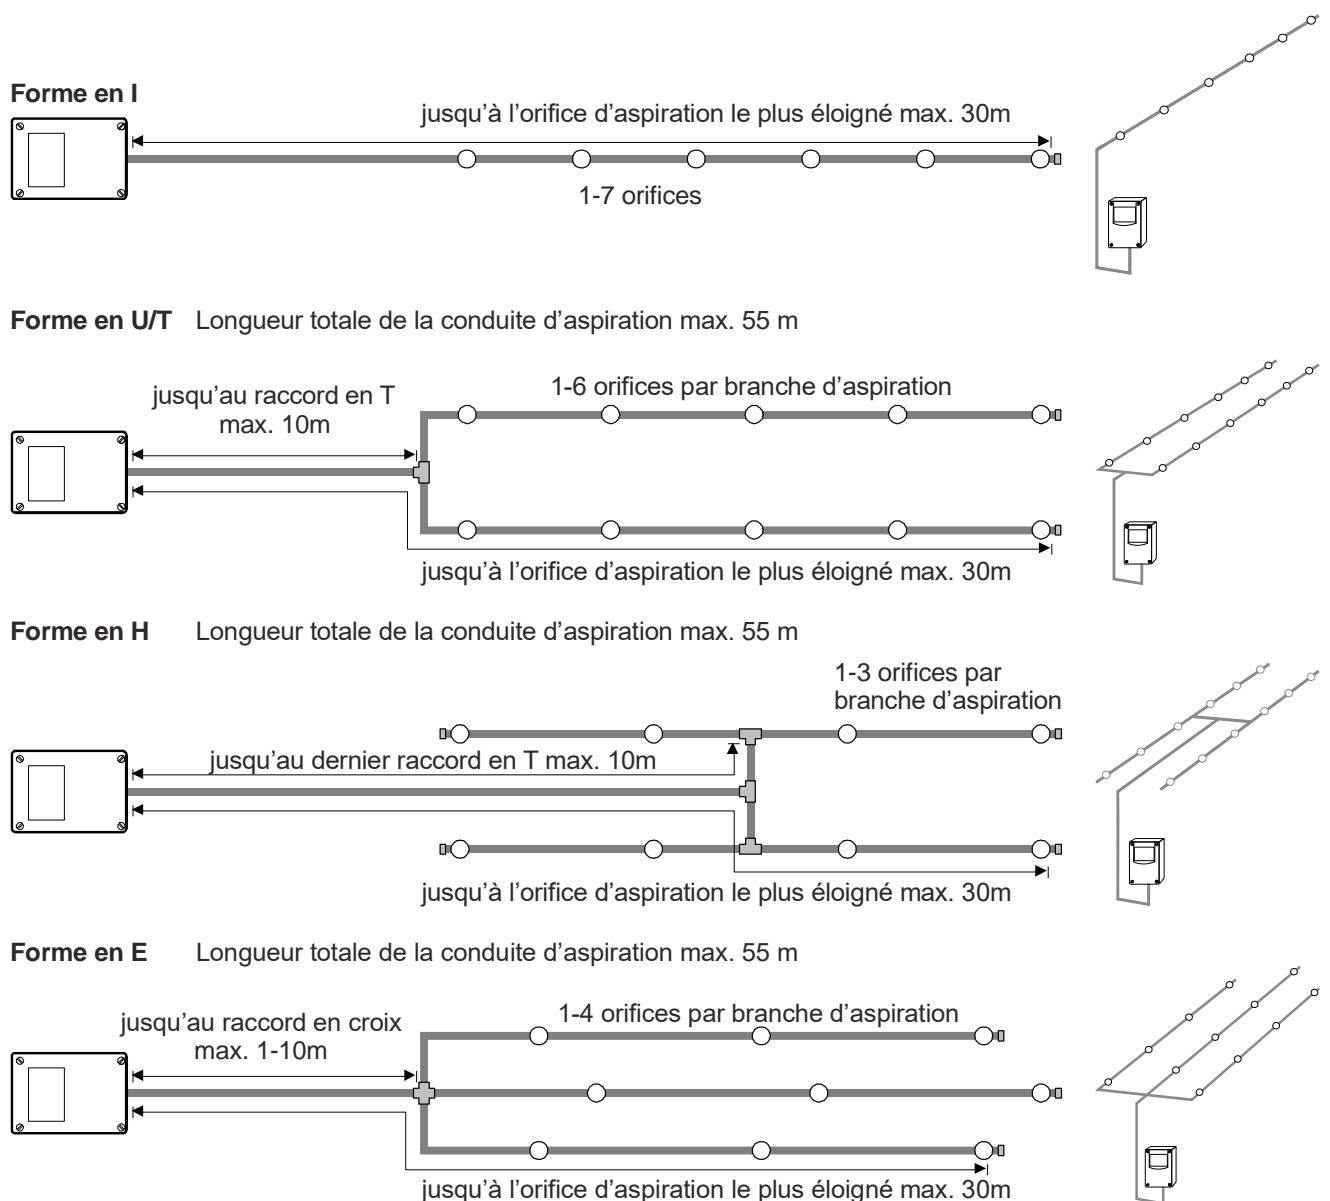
Forme en I

jusqu'à l'orifice d'aspiration le plus éloigné max. 30m

1-7 orifices

Forme en U/T Longueur totale de la conduite d'aspiration max. 55 m

jusqu'au raccord en T max. 10m

1-6 orifices par branche d'aspiration

jusqu'à l'orifice d'aspiration le plus éloigné max. 30m

Forme en H Longueur totale de la conduite d'aspiration max. 55 m

1-3 orifices par branche d'aspiration

jusqu'au dernier raccord en T max. 10m

jusqu'à l'orifice d'aspiration le plus éloigné max. 30m

Forme en E Longueur totale de la conduite d'aspiration max. 55 m

jusqu'au raccord en croix max. 1-10m

1-4 orifices par branche d'aspiration

jusqu'à l'orifice d'aspiration le plus éloigné max. 30m